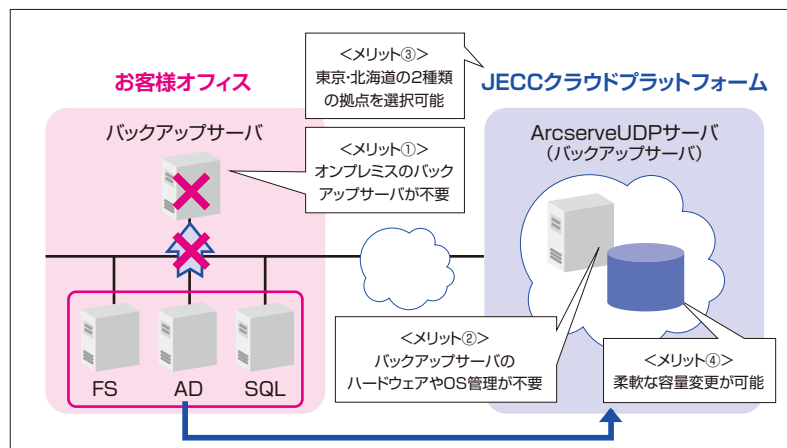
＜メリット③＞
東京・北海道の2種類の拠点を選択可能

お客様オフィス

JECCクラウドプラットフォーム

バックアップサーバ

＜メリット①＞
オンプレミスのバックアップサーバが不要

ArcserveUDPサーバ
（バックアップサーバ）

＜メリット②＞
バックアップサーバのハードウェアやOS管理が不要

＜メリット④＞
柔軟な容量変更が可能

FS
AD
SQL